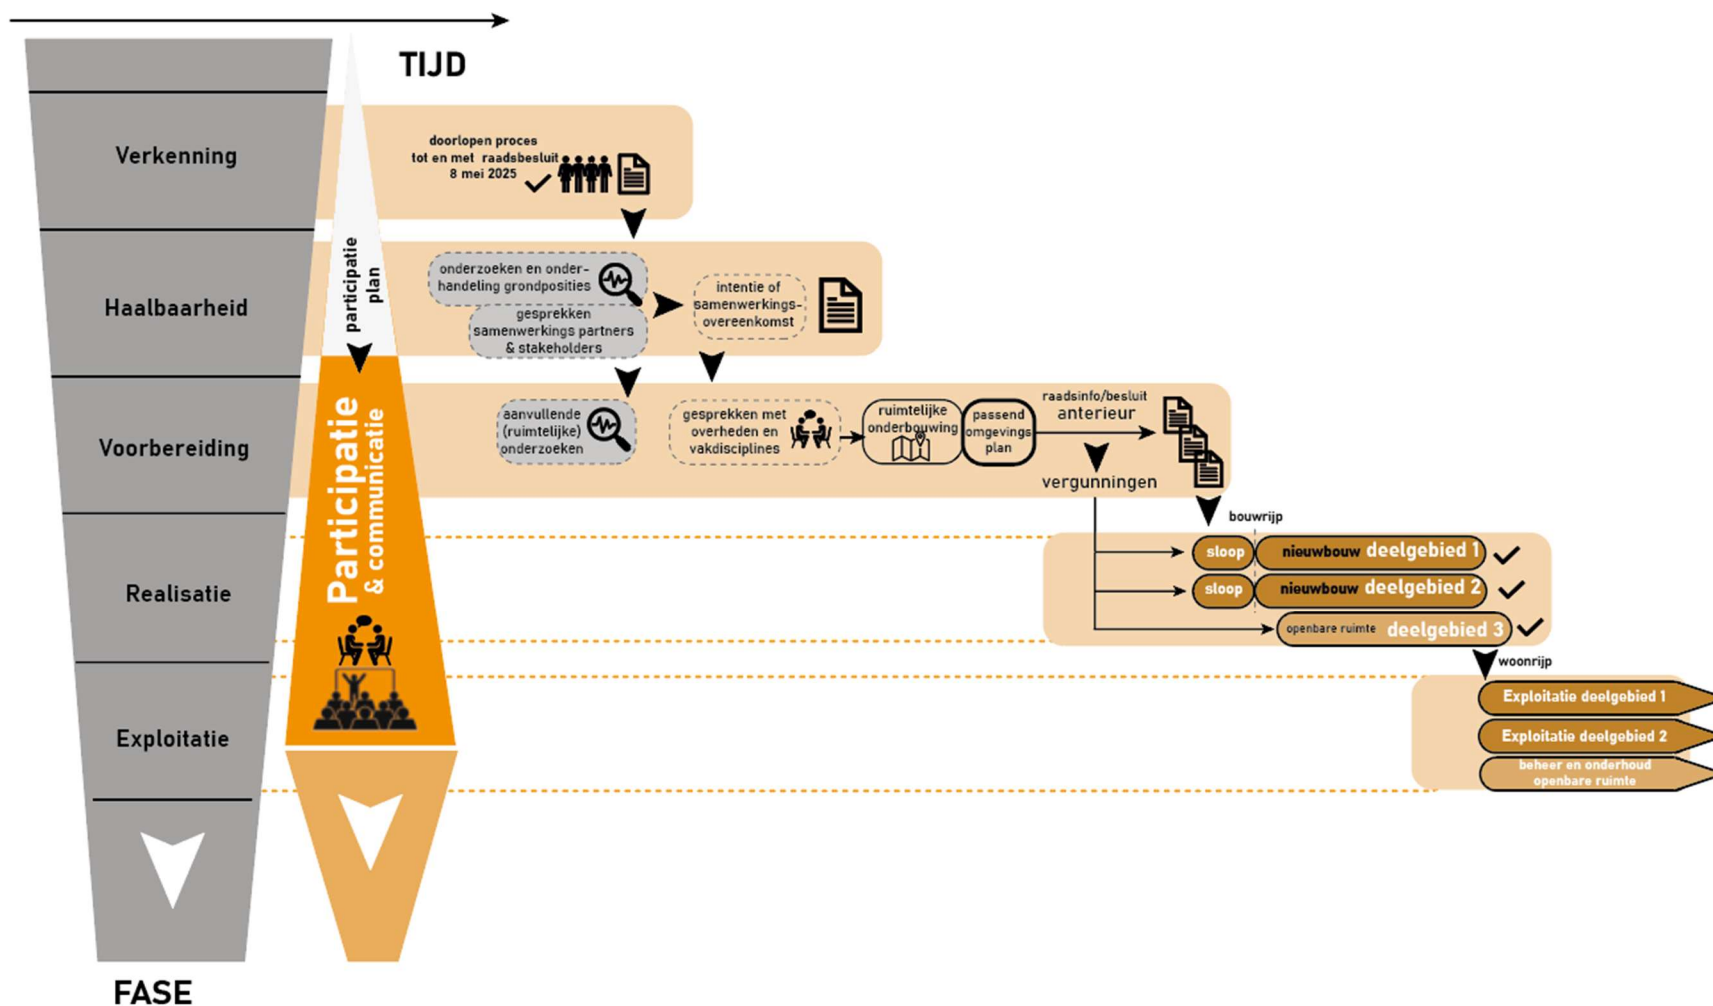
TIJD

Verkenning

Haalbaarheid

Voorbereiding

Realisatie

Exploitatie

FASE

participatie plan

Participatie & communicatie

doorlopen proces tot en met raadsbesluit 8 mei 2025

onderzoeken en onderhandeling grondposities

gesprekken samenwerkings partners & stakeholders

intentie of samenwerkings-overeenkomst

aanvullende (ruimtelijke) onderzoeken

gesprekken met overheden en vakdisciplines

ruimtelijke onderbouwing

passend omgevings plan

raadsinfo/besluit anterieur

vergunningen

bouwrijp

sloop nieuwbouw deelgebied 1

sloop nieuwbouw deelgebied 2

openbare ruimte deelgebied 3

woonrijp

Exploitatie deelgebied 1

Exploitatie deelgebied 2

beheer en onderhoud openbare ruimte